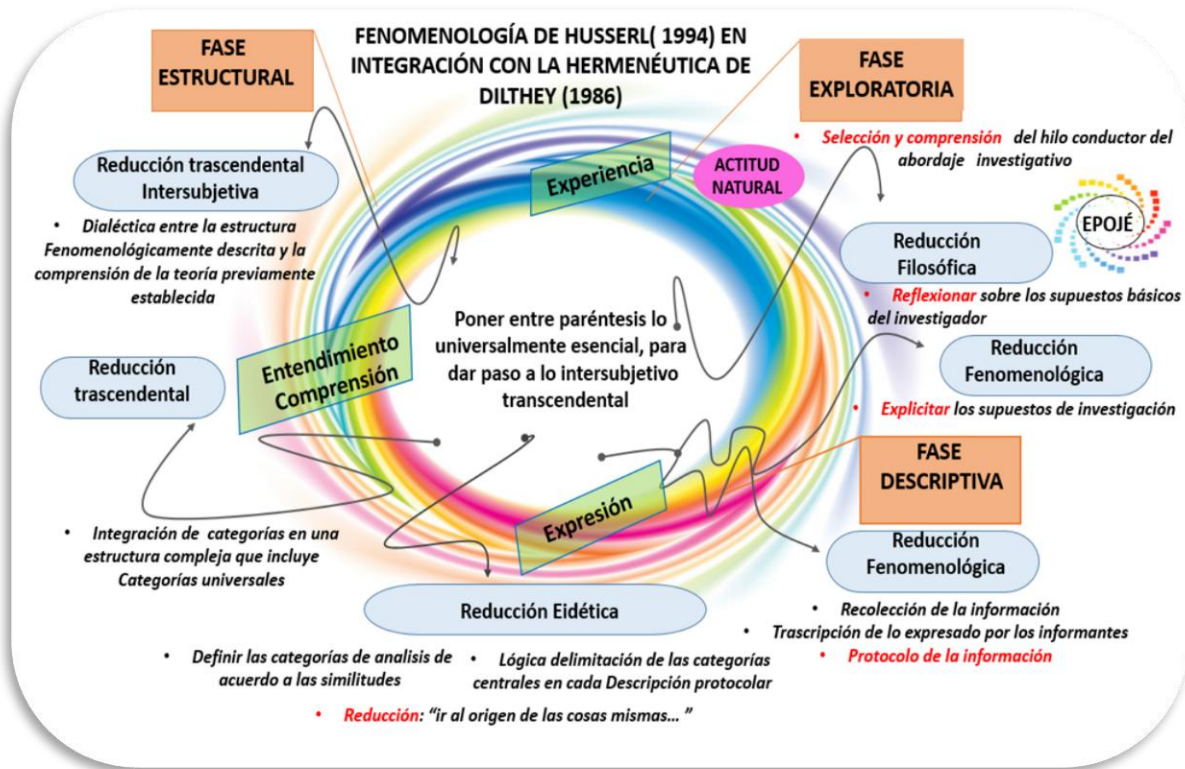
FENOMENOLOGÍA DE HUSSERL( 1994) EN INTEGRACIÓN CON LA HERMENÉUTICA DE DILTHEY (1986)

FASE ESTRUCTURAL

Reducción trascendental Intersubjetiva

• Dialéctica entre la estructura Fenomenológicamente descrita y la comprensión de la teoría previamente establecida

Reducción trascendental

Entendimiento Comprensión

• Integración de categorías en una estructura compleja que incluye Categorías universales

Experiencia

ACTITUD NATURAL

Poner entre paréntesis lo universalmente esencial, para dar paso a lo intersubjetivo transcendental

Expresión

FASE EXPLORATORIA

• Selección y comprensión del hilo conductor del abordaje investigativo

EPOJÉ

Reducción Filosófica

• Reflexionar sobre los supuestos básicos del investigador

Reducción Fenomenológica

• Explicitar los supuestos de investigación

FASE DESCRIPTIVA

Reducción Fenomenológica

• Recolección de la información
• Trascripción de lo expresado por los informantes
• Protocolo de la información

Reducción Eidética

• Definir las categorías de analisis de acuerdo a las similitudes

• Lógica delimitación de las categorías centrales en cada Descripción protocolar

• Reducción: "ir al origen de las cosas mismas… "